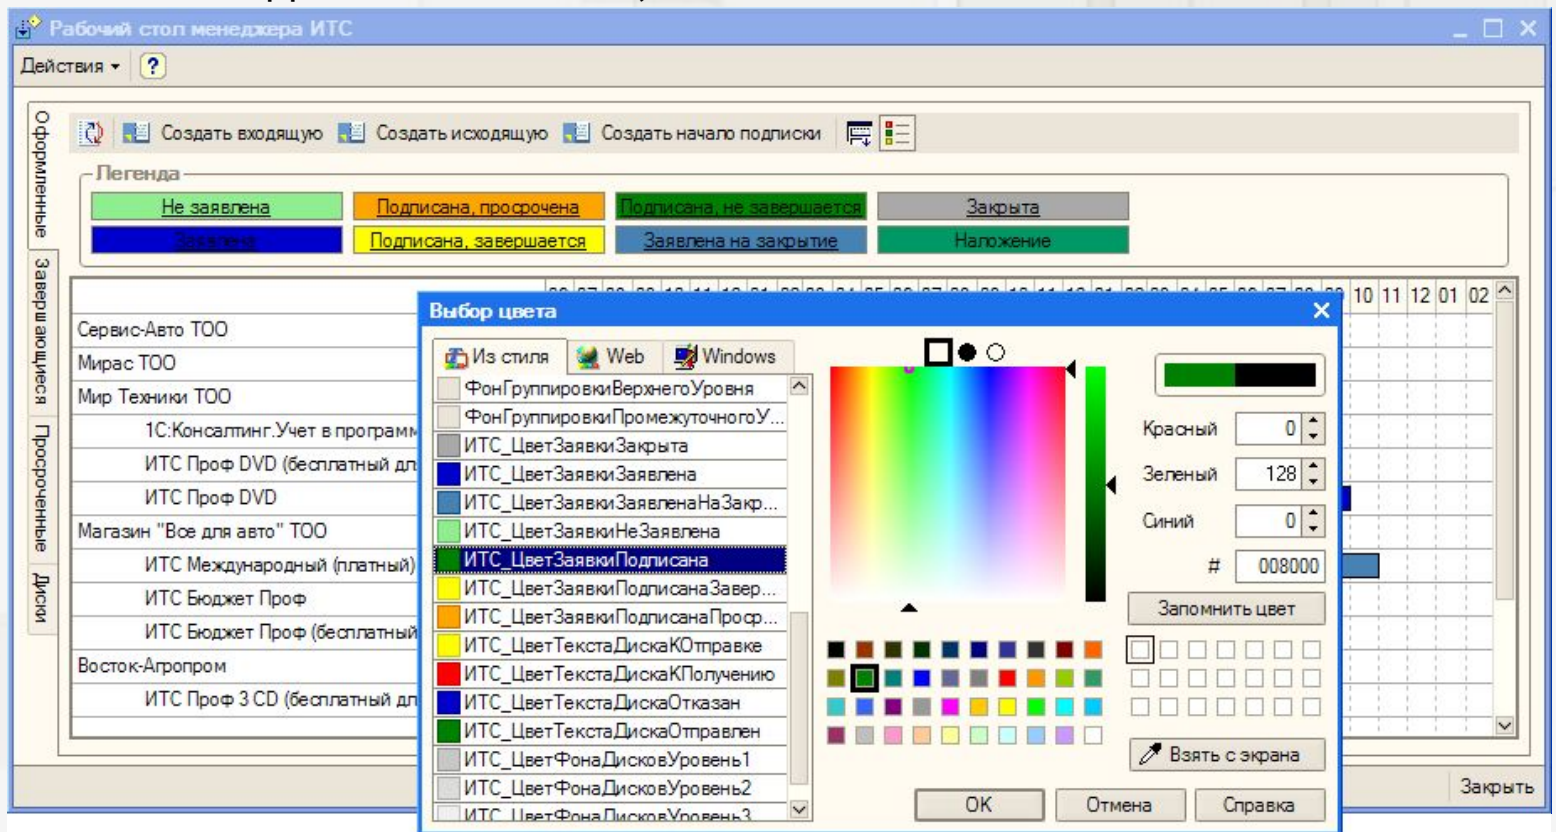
Рабочий стол менеджера ИТС

Действия ▾ ?

Оформленные
Завершающиеся
Просроченные
Диски

Создать входящую Создать исходящую Создать начало подписки

Легенда

| Не заявлена | Подписана, просрочена | Подписана, не завершается | Закрыта |
|---|---|---|---|
| Заявлена | Подписана, завершается | Заявлена на закрытие | Наложение |

10 11 12 01 02

Сервис-Авто ТОО
Мирас ТОО
Мир Техники ТОО
1С:Консалтинг.Учет в программ
ИТС Проф DVD (бесплатный дл
ИТС Проф DVD
Магазин "Все для авто" ТОО
ИТС Международный (платный)
ИТС Бюджет Проф
ИТС Бюджет Проф (бесплатный
Восток-Агропром
ИТС Проф 3 CD (бесплатный дл

Выбор цвета

Из стиля Web Windows

ФонГруппировкиВерхнегоУровня
ФонГруппировкиПромежуточногоУ...
ИТС_ЦветЗаявкиЗакрыта
ИТС_ЦветЗаявкиЗаявлена
ИТС_ЦветЗаявкиЗаявленаНаЗакр...
ИТС_ЦветЗаявкиНеЗаявлена
ИТС_ЦветЗаявкиПодписана
ИТС_ЦветЗаявкиПодписанаЗавер...
ИТС_ЦветЗаявкиПодписанаПроср...
ИТС_ЦветТекстаДискаКОтправке
ИТС_ЦветТекстаДискаКПолучению
ИТС_ЦветТекстаДискаОтказан
ИТС_ЦветТекстаДискаОтправлен
ИТС_ЦветФонаДисковУровень1
ИТС_ЦветФонаДисковУровень2
ИТС_ЦветФонаДисковУровень3

Красный 0
Зеленый 128
Синий 0
# 008000

Запомнить цвет

Взять с экрана

OK Отмена Справка

Закрыть